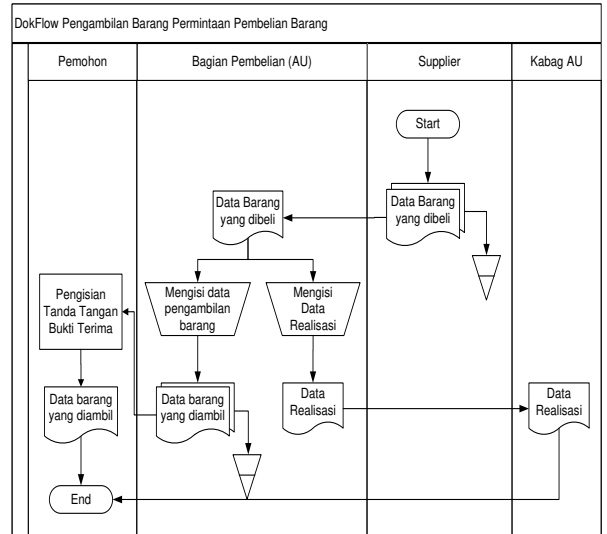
DokFlow Pengambilan Barang Permintaan Pembelian Barang

| Pemohon | Bagian Pembelian (AU) | Supplier | Kabag AU |
|---|---|---|---|

Start

Data Barang yang dibeli

Data Barang yang dibeli

Mengisi data pengambilan barang

Mengisi Data Realisasi

Pengisian Tanda Tangan Bukti Terima

Data barang yang diambil

Data barang yang diambil

Data Realisasi

Data Realisasi

End